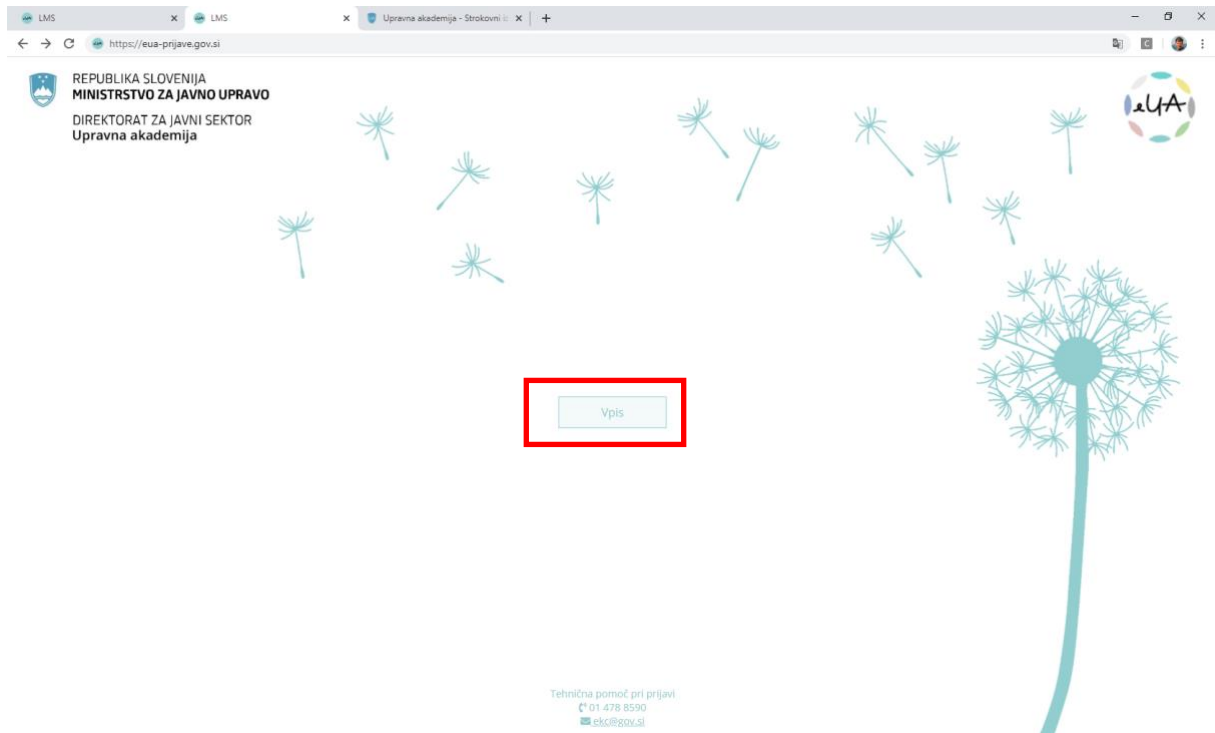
LMS
LMS
Upravna akademija - Strokovni i
https://eua-prijave.gov.si

REPUBLIKA SLOVENIJA
MINISTRSTVO ZA JAVNO UPRAVO

DIREKTORAT ZA JAVNI SEKTOR
Upravna akademija

eUA

Vpis

Tehnična pomoč pri prijavi
01 478 8590
ekc@gov.si